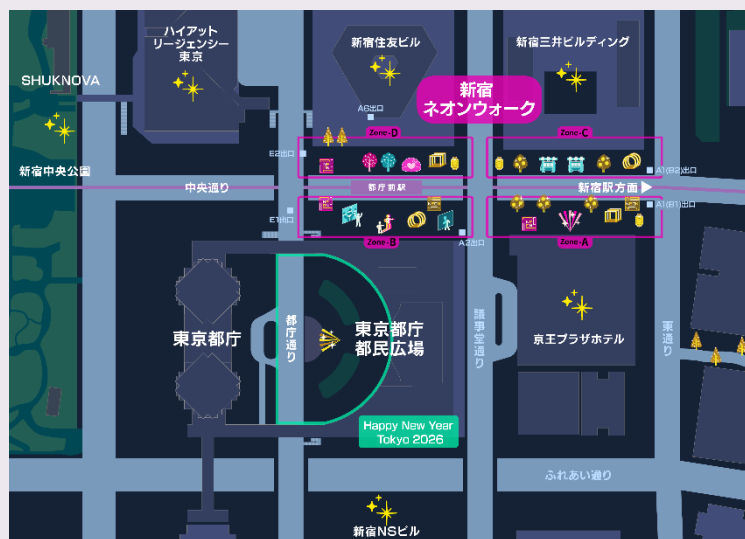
ハイアット
リージェンシー
東京

新宿住友ビル

新宿三井ビルディング

SHUKNOVA

新宿
ネオンウォーク

A6出口

Zone-D

Zone-C

E2出口

新宿中央公園

A1(B2)出口

中央通り

都庁前駅

新宿駅方面 ▶

E1出口

A1(B1)出口

Zone-B

A2出口

Zone-A

東京都庁

都庁通り

東京都庁
都民広場

議事堂通り

京王プラザホテル

東通り

Happy New Year
Tokyo 2026

ふれあい通り

新宿NSビル